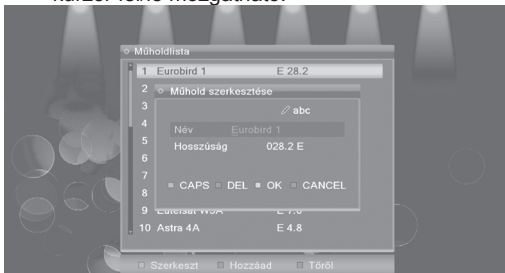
Műholdlista

1 Eurobird 1 E 28.2

2

3

4

5

6

7

8

9 Eutelsat W3A E 7.0

10 Astra 4A E 4.8

Műhold szerkesztése

abc

Név Eurobird 1

Hosszúság 028.2 E

CAPS DEL OK CANCEL

Szerkeszt Hozzáad Töröl